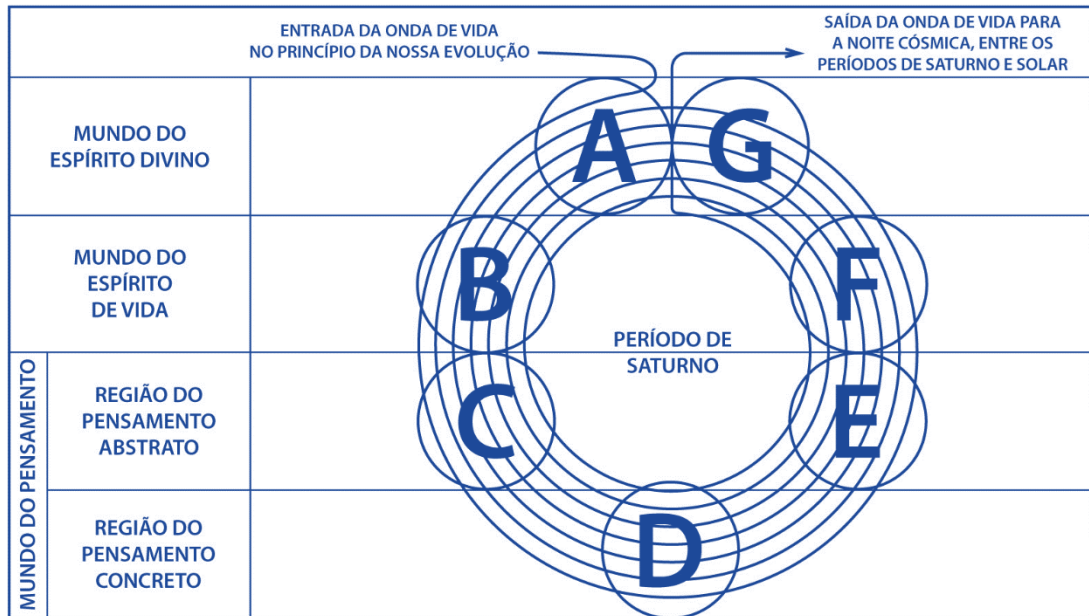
ENTRADA DA ONDA DE VIDA NO PRINCÍPIO DA NOSSA EVOLUÇÃO

SAÍDA DA ONDA DE VIDA PARA A NOITE CÓSMICA, ENTRE OS PERÍODOS DE SATURNO E SOLAR

| | |
|---|---|
| MUNDO DO ESPÍRITO DIVINO | |
| MUNDO DO ESPÍRITO DE VIDA | |
| MUNDO DO PENSAMENTO — REGIÃO DO PENSAMENTO ABSTRATO | |
| MUNDO DO PENSAMENTO — REGIÃO DO PENSAMENTO CONCRETO | |

A
G
B
F
PERÍODO DE SATURNO
C
E
D